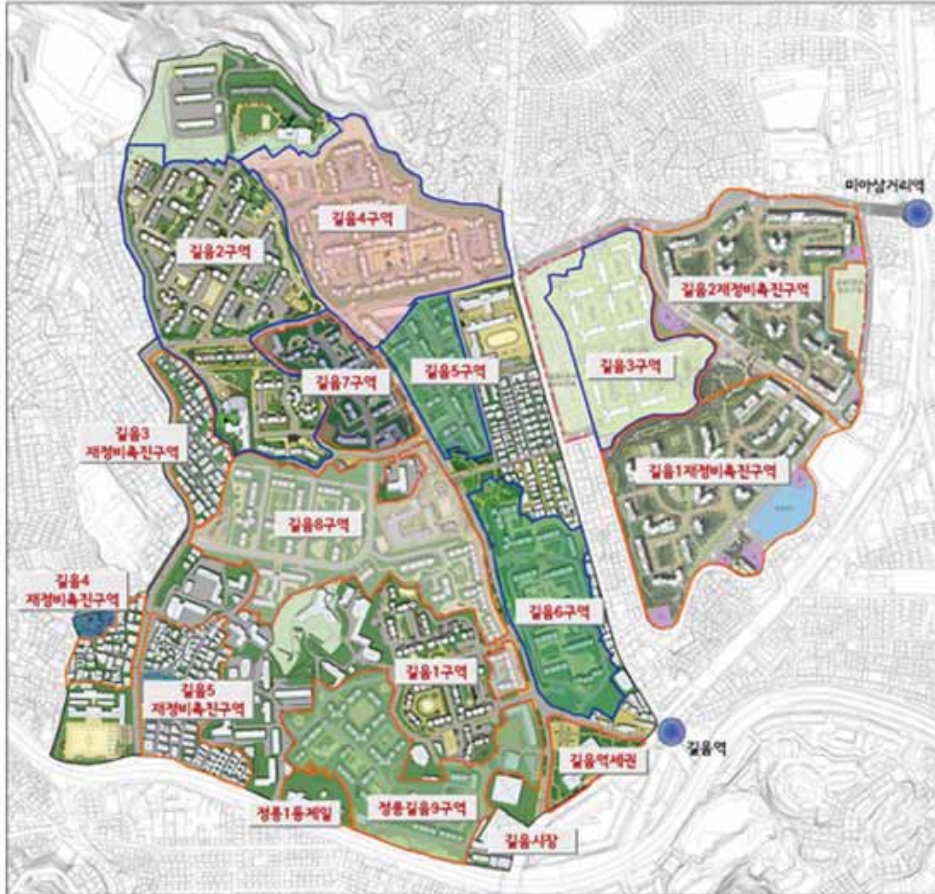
미아삼거리역

길음4구역

길음2구역

길음2재정비촉진구역

길음3구역

길음7구역

길음5구역

길음3
재정비촉진구역

길음1재정비촉진구역

길음8구역

길음4
재정비촉진구역

길음6구역

길음1구역

길음5
재정비촉진구역

길음역

길음역세권

정릉1동계일

정릉길음9구역

길음시장